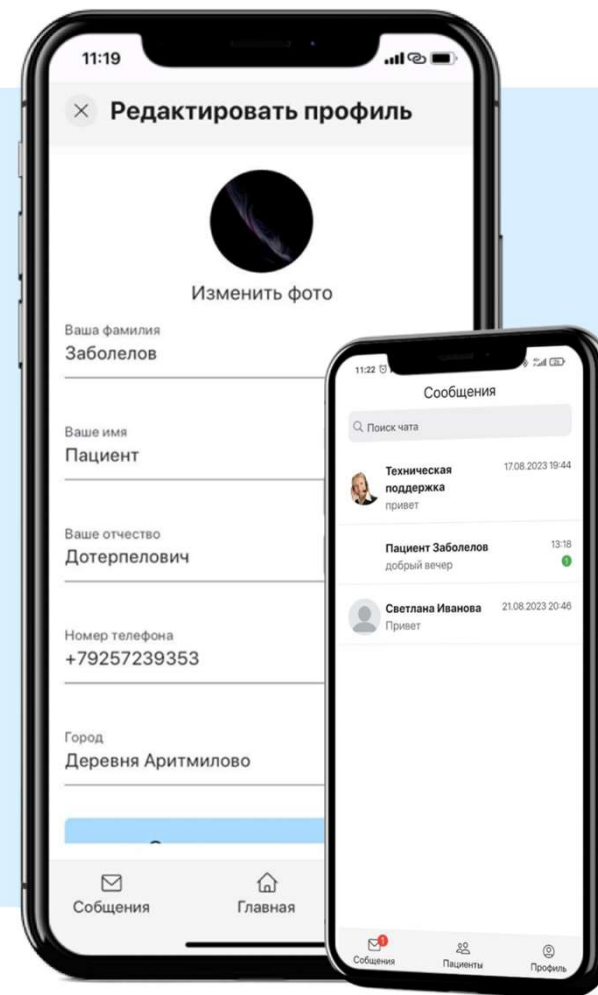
11:19

Редактировать профиль

Изменить фото

Ваша фамилия
Заболелов

Ваше имя
Пациент

Ваше отчество
Дотерпелович

Номер телефона
+79257239353

Город
Деревня Аритмилово

Собщения
Главная

11:22

Сообщения

Поиск чата

Техническая поддержка
17.08.2023 19:44
привет

Пациент Заболелов
13:18
добрый вечер
1

Светлана Иванова
21.08.2023 20:46
Привет

1
Собщения
Пациенты
Профиль